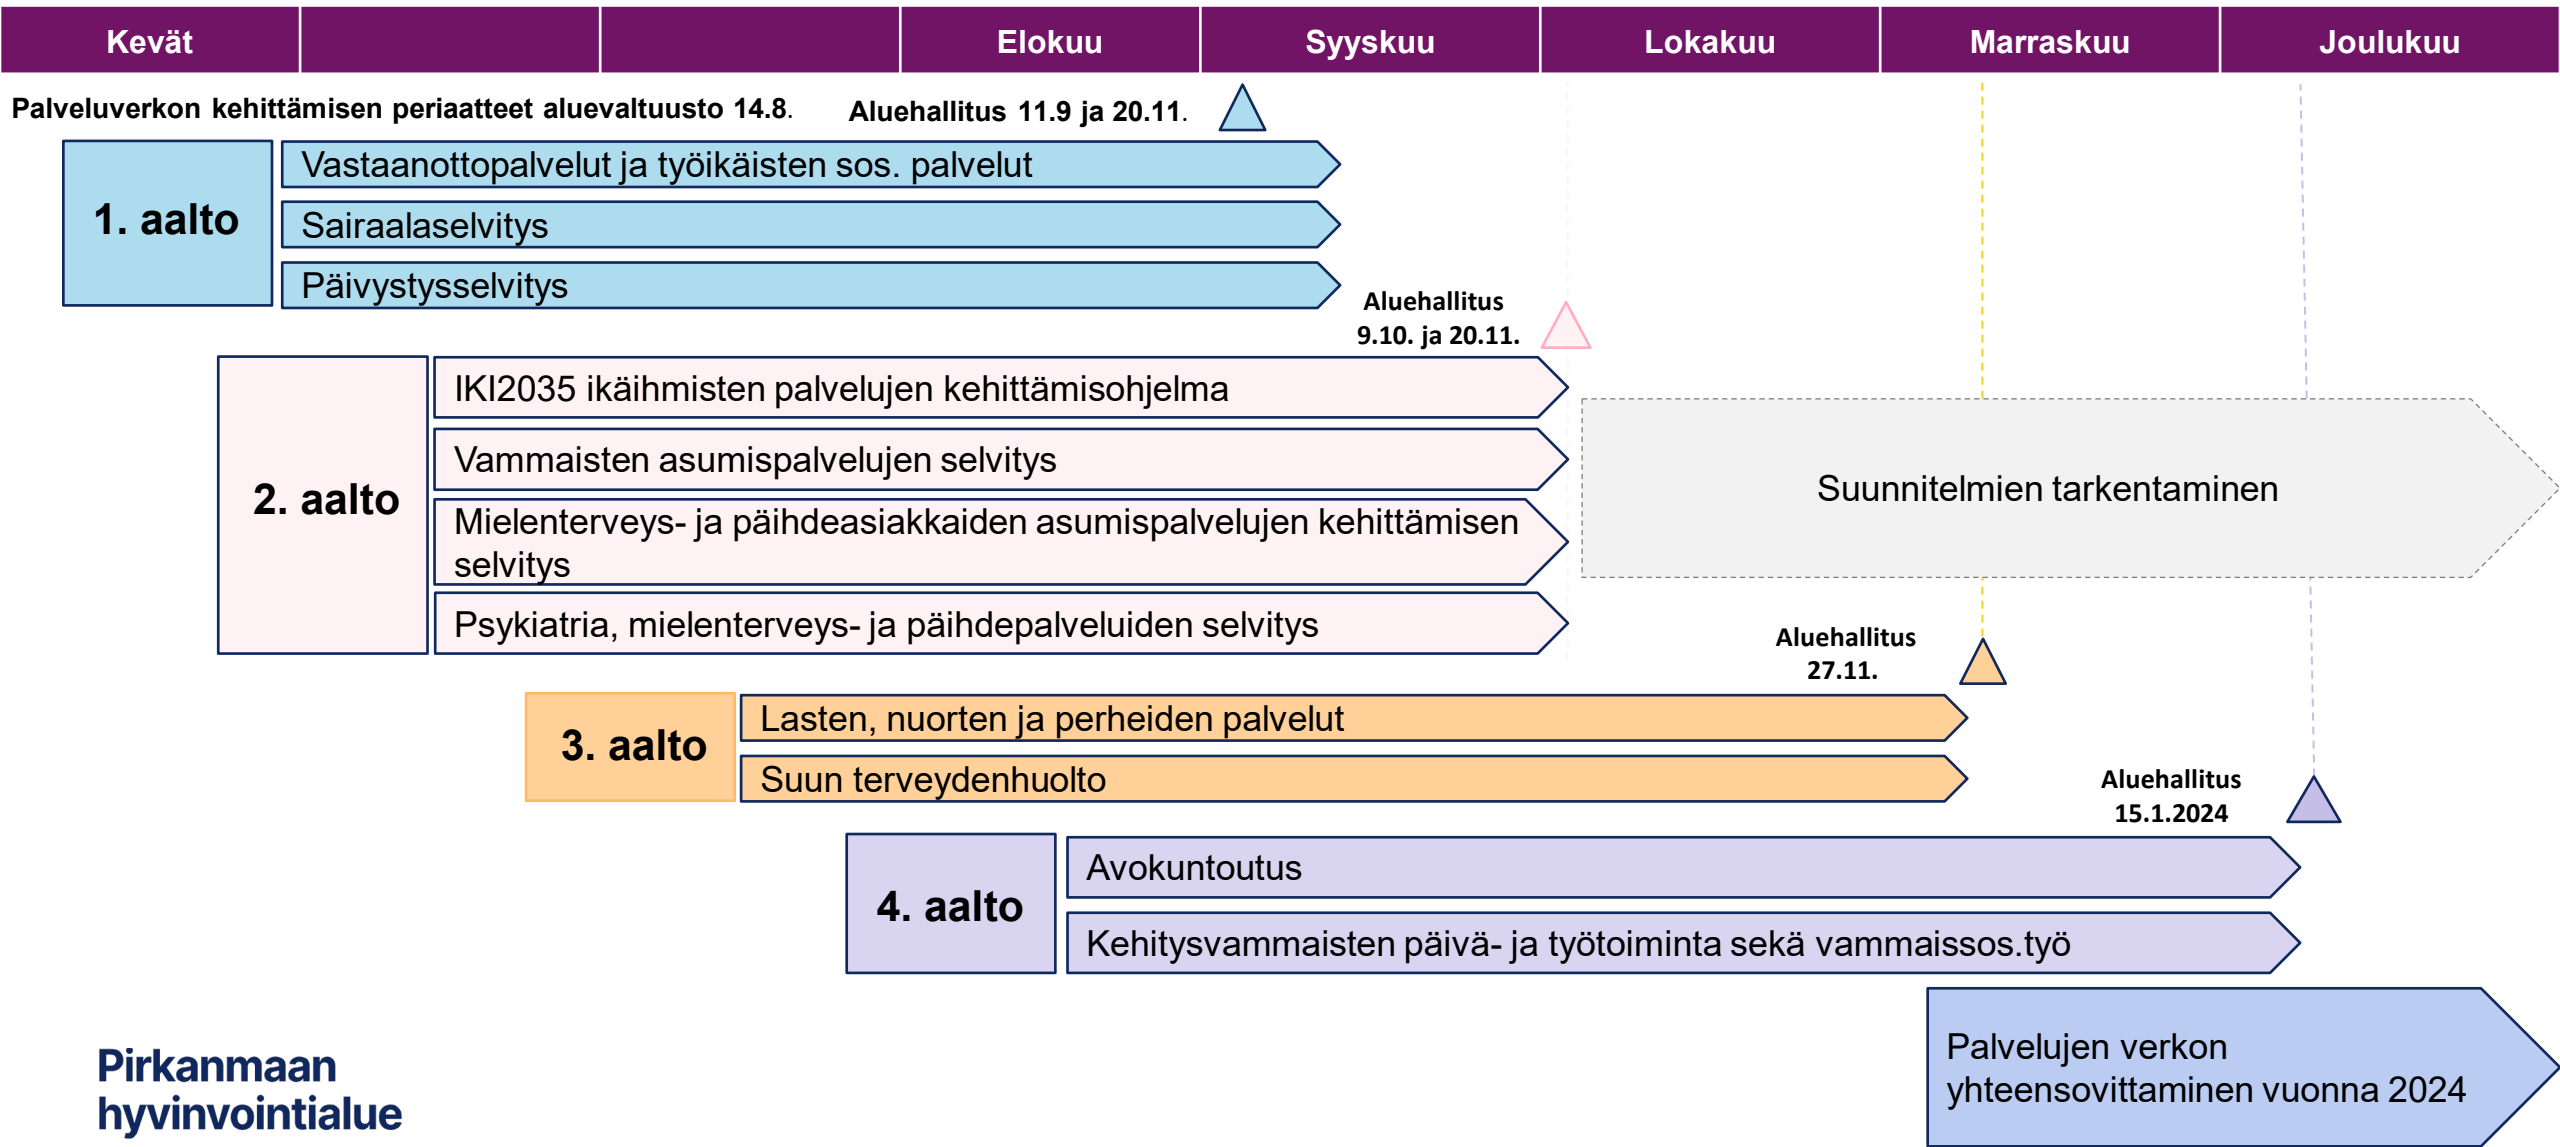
| Kevät | | | Elokuu | Syyskuu | Lokakuu | Marraskuu | Joulukuu |
|---|---|---|---|---|---|---|---|

Palveluverkon kehittämisen periaatteet aluevaltuusto 14.8.

Aluehallitus 11.9 ja 20.11.

1. aalto

Vastaanottopalvelut ja työikäisten sos. palvelut

Sairaalaselvitys

Päivystysselvitys

Aluehallitus 9.10. ja 20.11.

2. aalto

IKI2035 ikäihmisten palvelujen kehittämisohjelma

Vammaisten asumispalvelujen selvitys

Mielenterveys- ja päihdeasiakkaiden asumispalvelujen kehittämisen selvitys

Psykiatria, mielenterveys- ja päihdepalveluiden selvitys

Suunnitelmien tarkentaminen

Aluehallitus 27.11.

3. aalto

Lasten, nuorten ja perheiden palvelut

Suun terveydenhuolto

Aluehallitus 15.1.2024

4. aalto

Avokuntoutus

Kehitysvammaisten päivä- ja työtoiminta sekä vammaissos.työ

Palvelujen verkon yhteensovittaminen vuonna 2024

Pirkanmaan hyvinvointialue